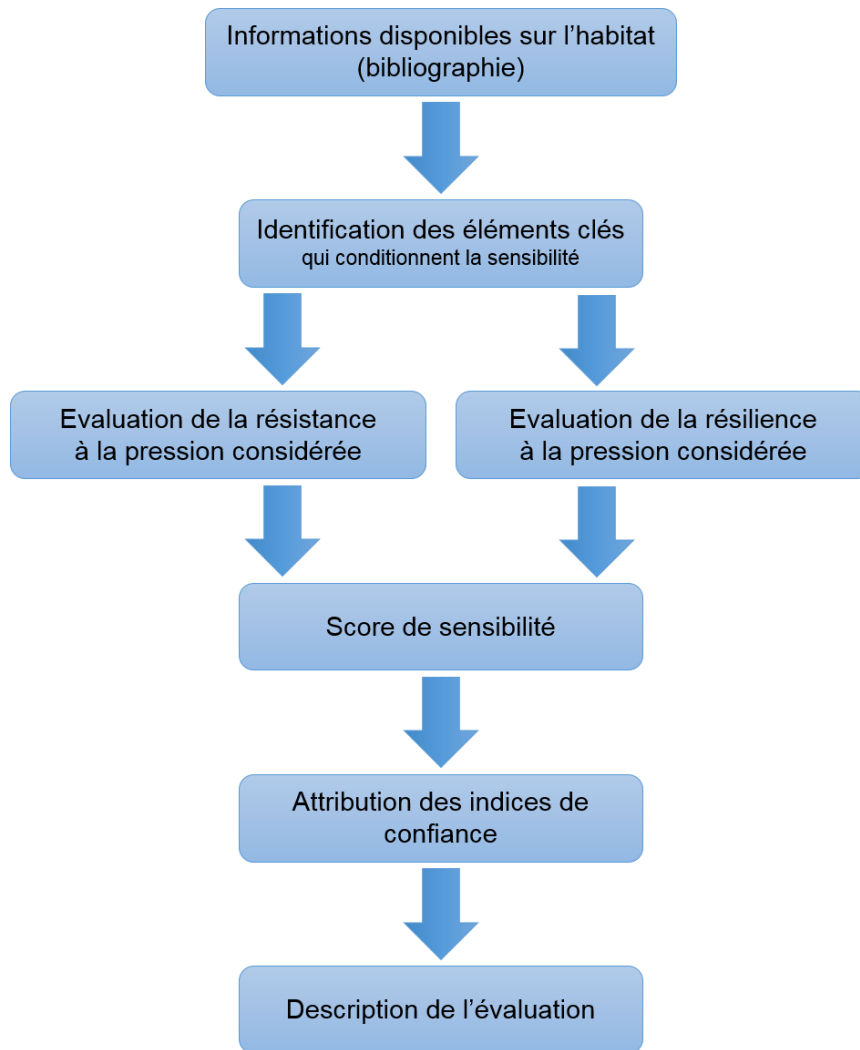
Informations disponibles sur l’habitat (bibliographie)

Identification des éléments clés
qui conditionnent la sensibilité

Evaluation de la résistance à la pression considérée

Evaluation de la résilience à la pression considérée

Score de sensibilité

Attribution des indices de confiance

Description de l’évaluation